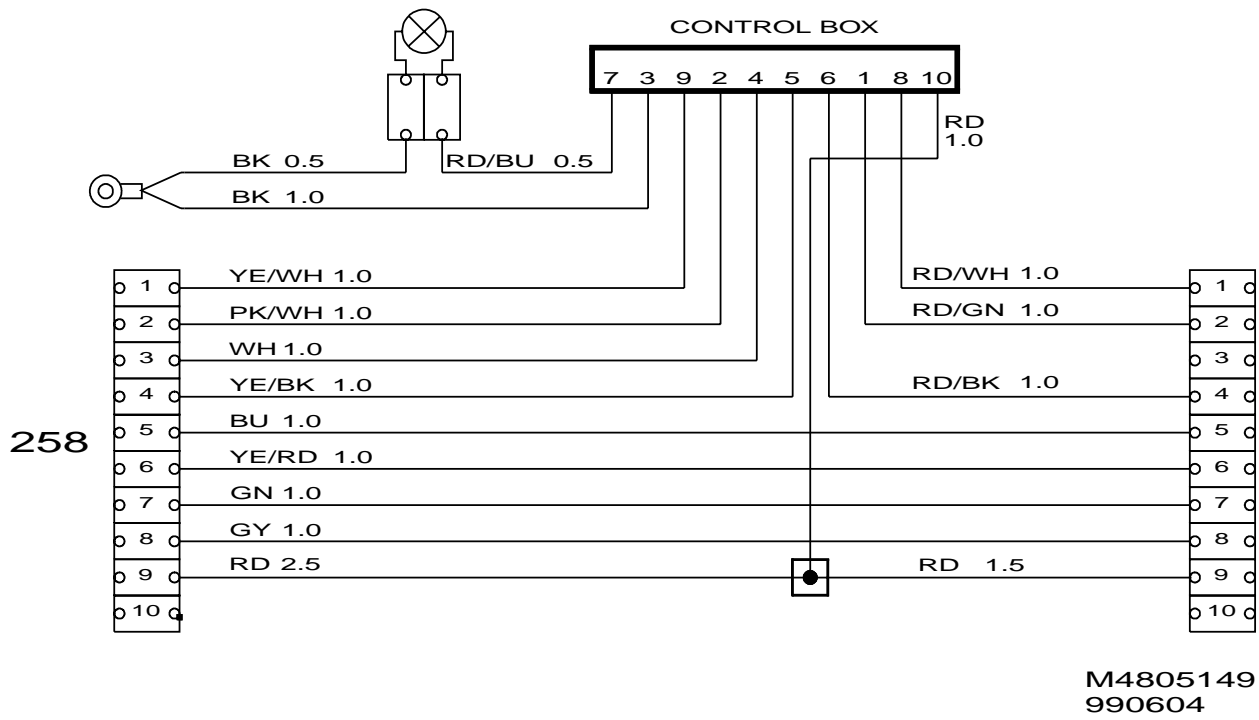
CONTROL BOX

7 3 9 2 4 5 6 1 8 10

RD
1.0

BK 0.5

RD/BU 0.5

BK 1.0

YE/WH 1.0

PK/WH 1.0

WH 1.0

YE/BK 1.0

BU 1.0

YE/RD 1.0

GN 1.0

GY 1.0

RD 2.5

RD/WH 1.0

RD/GN 1.0

RD/BK 1.0

RD 1.5

258

1
2
3
4
5
6
7
8
9
10

1
2
3
4
5
6
7
8
9
10

M4805149
990604